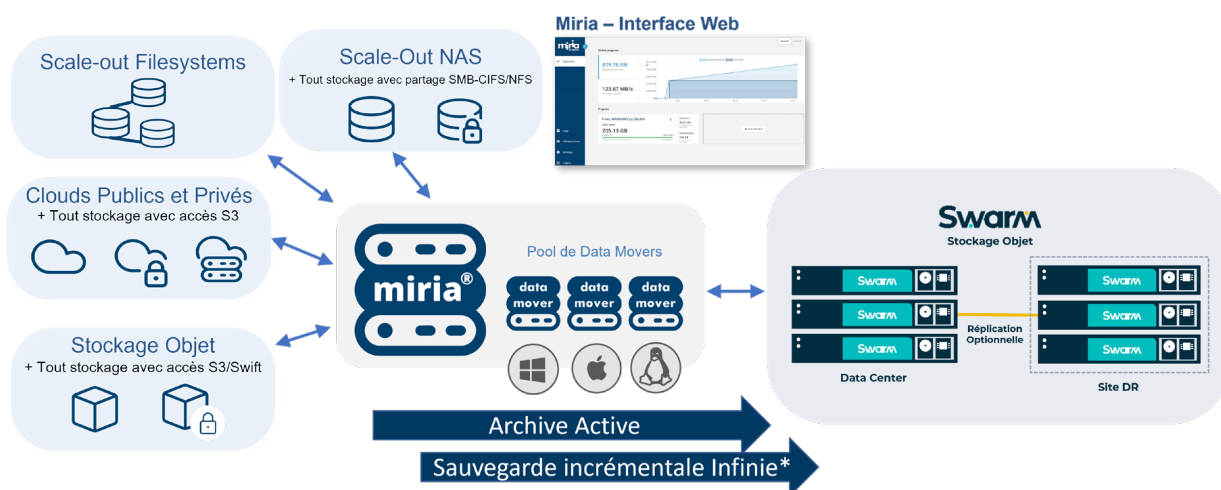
Scale-out Filesystems

Scale-Out NAS
+ Tout stockage avec partage SMB-CIFS/NFS

Miria – Interface Web

Clouds Publics et Privés
+ Tout stockage avec accès S3

Stockage Objet
+ Tout stockage avec accès S3/Swift

miria®

Pool de Data Movers

data mover

data mover

data mover

Swarm
Stockage Objet

Swarm
Swarm
Swarm

Réplication Optionnelle

Swarm
Swarm
Swarm

Data Center

Site DR

Archive Active

Sauvegarde incrémentale Infinie*